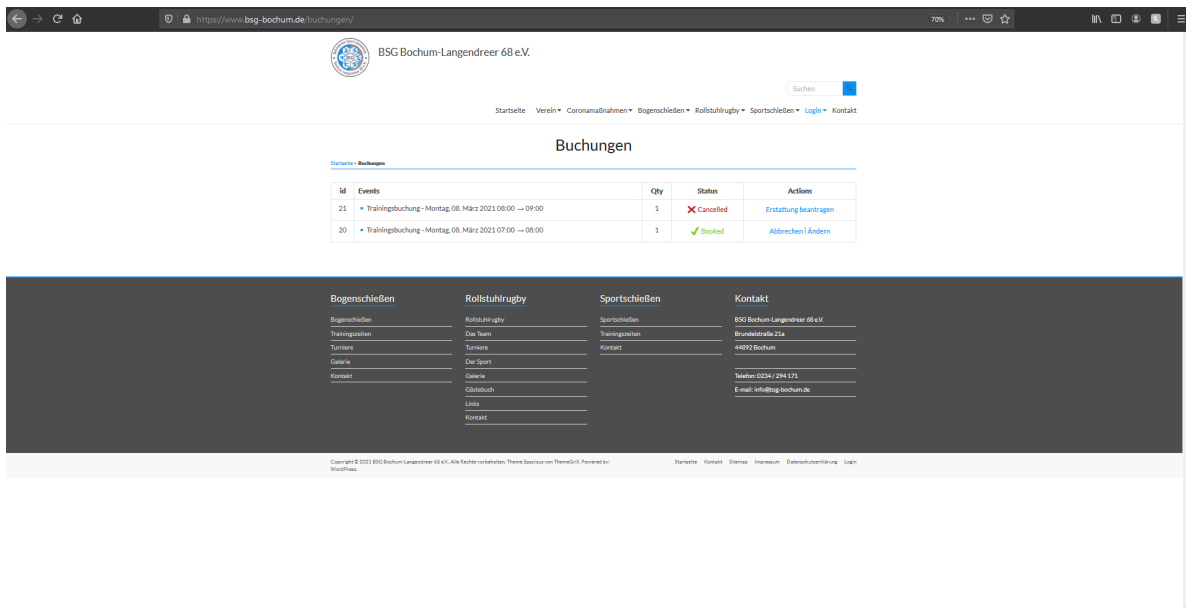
https://www.bsg-bochum.de/buchungen/

70%

BSG Bochum-Langendreer 68 e.V.

Suchen

Startseite Verein Coronamaßnahmen Bogenschießen Rollstuhlrugby Sportschießen Login Kontakt

Buchungen

Startseite » Buchungen

| id | Events | Qty | Status | Actions |
|---|---|---|---|---|
| 21 | • Trainingsbuchung - Montag, 08. März 2021 08:00 → 09:00 | 1 | ✕ Cancelled | Erstattung beantragen |
| 20 | • Trainingsbuchung - Montag, 08. März 2021 07:00 → 08:00 | 1 | ✓ Booked | Abbrechen \| Ändern |

Bogenschießen
Bogenschießen
Trainingszeiten
Turniere
Galerie
Kontakt

Rollstuhlrugby
Rollstuhlrugby
Das Team
Turniere
Der Sport
Galerie
Gästebuch
Links
Kontakt

Sportschießen
Sportschießen
Trainingszeiten
Kontakt

Kontakt
BSG Bochum-Langendreer 68 e.V.
Brundelstraße 21a
44892 Bochum

Telefon: 0234 / 294 171
E-mail: info@bsg-bochum.de

Copyright © 2021 BSG Bochum-Langendreer 68 e.V. Alle Rechte vorbehalten. Theme Spacious von ThemeGrill. Powered by: WordPress.

Startseite Kontakt Sitemap Impressum Datenschutzerklärung Login